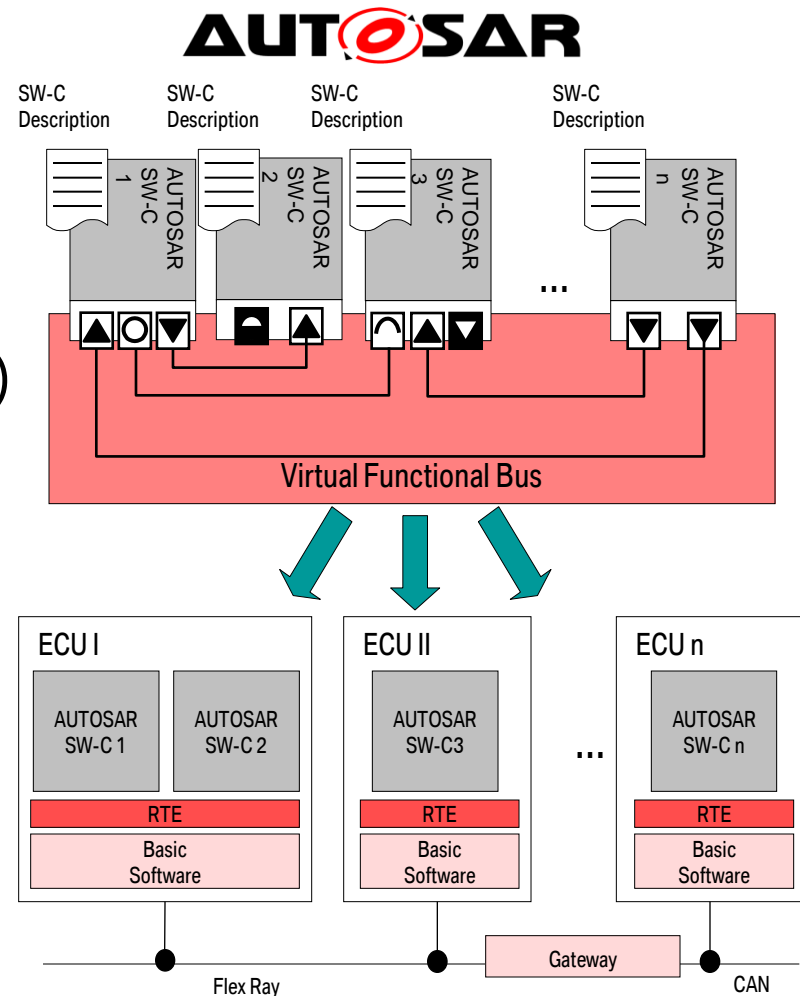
AUTOSAR

SW-C Description

SW-C Description

SW-C Description

SW-C Description

AUTOSAR SW-C 1

AUTOSAR SW-C 2

AUTOSAR SW-C 3

...

AUTOSAR SW-C n

Virtual Functional Bus

ECU I

AUTOSAR SW-C 1

AUTOSAR SW-C 2

RTE

Basic Software

ECU II

AUTOSAR SW-C3

RTE

Basic Software

...

ECU n

AUTOSAR SW-C n

RTE

Basic Software

Gateway

Flex Ray

CAN